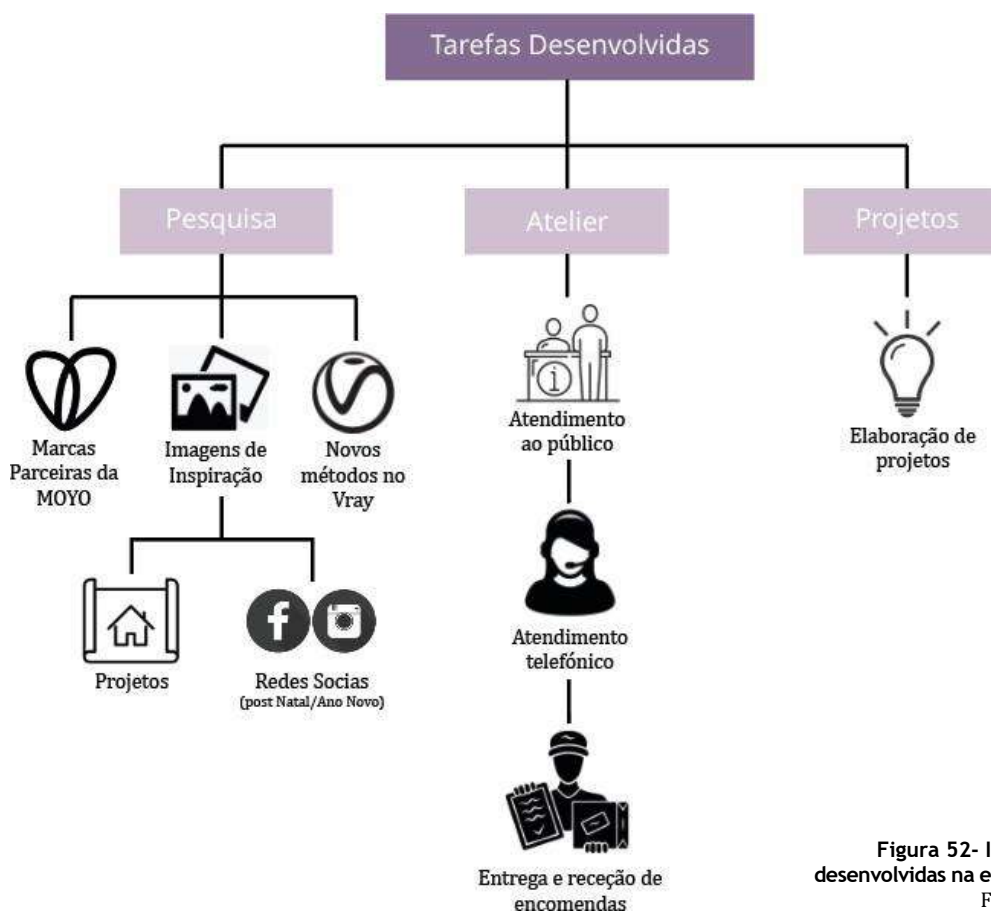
Tarefas Desenvolvidas

Pesquisa

Atelier

Projetos

Marcas Parceiras da MOYO

Imagens de Inspiração

Novos métodos no Vray

Projetos

Redes Socias (post Natal/Ano Novo)

Atendimento ao público

Atendimento telefónico

Entrega e receção de encomendas

Elaboração de projetos

Figura 52- I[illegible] desenvolvidas na e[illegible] F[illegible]